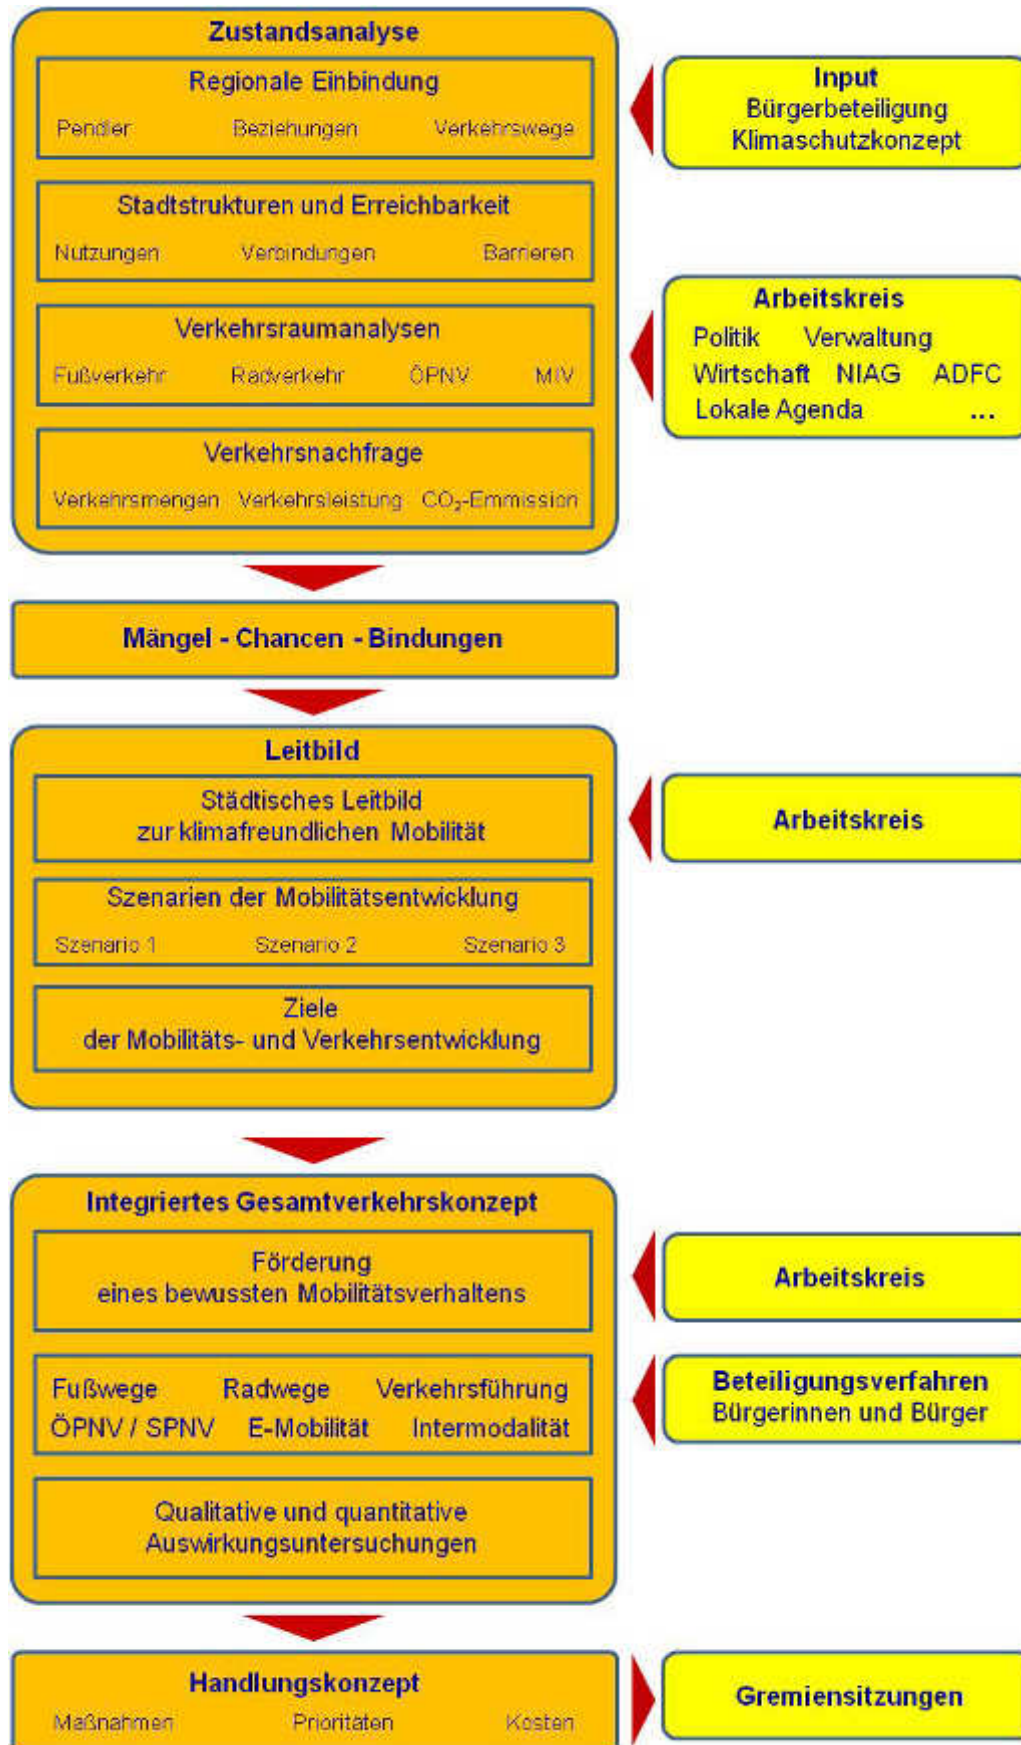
Zustandsanalyse

Regionale Einbindung

Pendler Beziehungen Verkehrswege

Stadtstrukturen und Erreichbarkeit

Nutzungen Verbindungen Barrieren

Verkehrsraumanalysen

Fußverkehr Radverkehr ÖPNV MIV

Verkehrsnachfrage

Verkehrsmengen Verkehrsleistung $CO_2$-Emmission

Input
Bürgerbeteiligung
Klimaschutzkonzept

Arbeitskreis
Politik Verwaltung
Wirtschaft NIAG ADFC
Lokale Agenda ...

Mängel - Chancen - Bindungen

Leitbild

Städtisches Leitbild
zur klimafreundlichen Mobilität

Szenarien der Mobilitätsentwicklung

Szenario 1 Szenario 2 Szenario 3

Ziele
der Mobilitäts- und Verkehrsentwicklung

Arbeitskreis

Integriertes Gesamtverkehrskonzept

Förderung
eines bewussten Mobilitätsverhaltens

Fußwege Radwege Verkehrsführung
ÖPNV / SPNV E-Mobilität Intermodalität

Qualitative und quantitative
Auswirkungsuntersuchungen

Arbeitskreis

Beteiligungsverfahren
Bürgerinnen und Bürger

Handlungskonzept

Maßnahmen Prioritäten Kosten

Gremiensitzungen